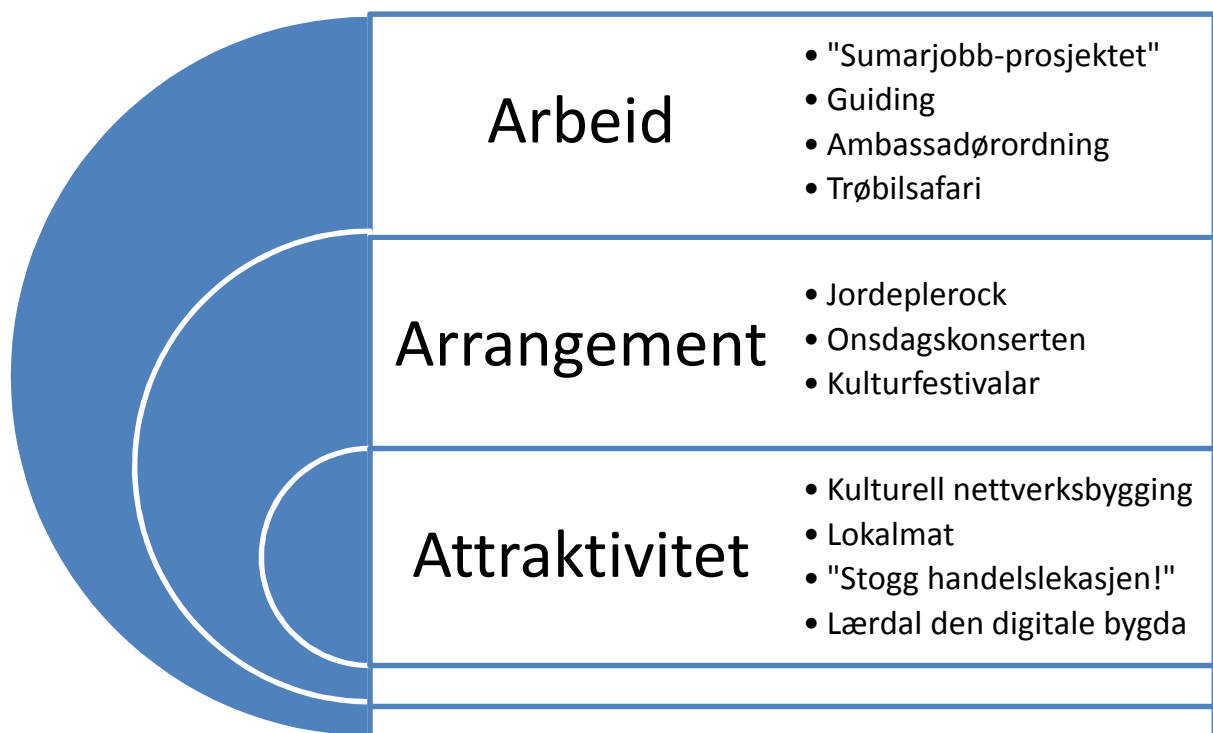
Arbeid

- "Sumarjobb-prosjektet"
- Guiding
- Ambassadørordning
- Trøbilsafari

Arrangement

- Jordeplerock
- Onsdagskonserten
- Kulturfestivalar

Attraktivitet

- Kulturell nettverksbygging
- Lokalmat
- "Stogg handelslekasjen!"
- Lærdal den digitale bygda